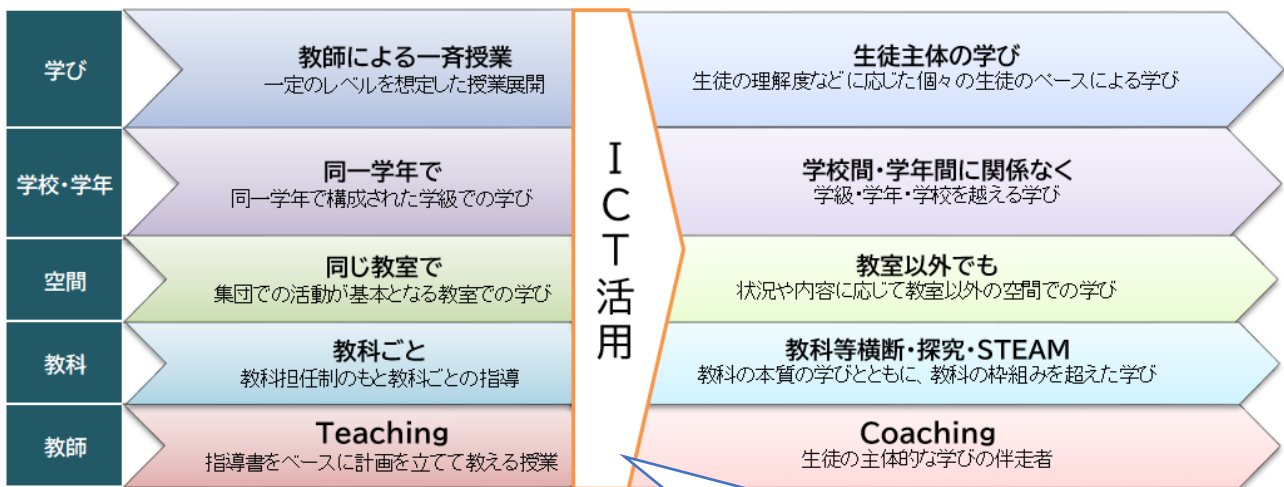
学び

教師による一斉授業
一定のレベルを想定した授業展開

ICT活用

生徒主体の学び
生徒の理解度などに応じた個々の生徒のペースによる学び

学校・学年

同一学年で
同一学年で構成された学級での学び

学校間・学年間に関係なく
学級・学年・学校を越える学び

空間

同じ教室で
集団での活動が基本となる教室での学び

教室以外でも
状況や内容に応じて教室以外の空間での学び

教科

教科ごと
教科担任制のもと教科ごとの指導

教科等横断・探究・STEAM
教科の本質の学びとともに、教科の枠組みを超えた学び

教師

Teaching
指導書をベースに計画を立てて教える授業

Coaching
生徒の主体的な学びの伴走者